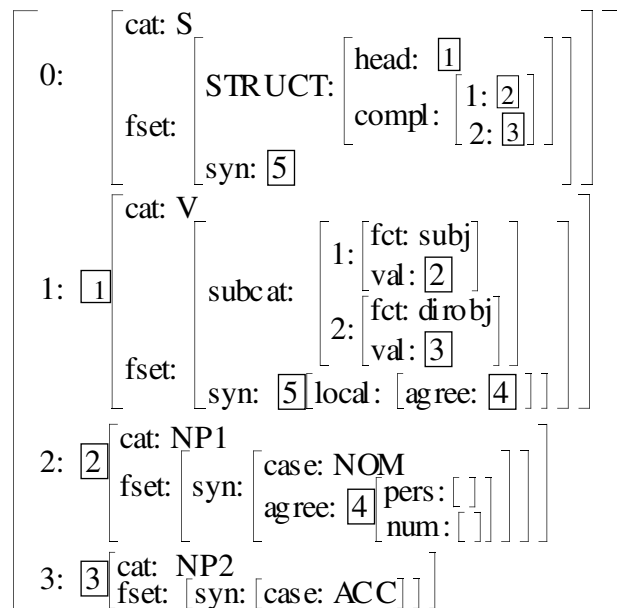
0: cat: S
fset: STRUCT: head: $\boxed{1}$
compl: 1: $\boxed{2}$
2: $\boxed{3}$
syn: $\boxed{5}$

1: $\boxed{1}$ cat: V
fset: subcat: 1: fct: subj
val: $\boxed{2}$
2: fct: dirobj
val: $\boxed{3}$
syn: $\boxed{5}$ local: agree: $\boxed{4}$

2: $\boxed{2}$ cat: NP1
fset: syn: case: NOM
agree: $\boxed{4}$ pers: [ ]
num: [ ]

3: $\boxed{3}$ cat: NP2
fset: syn: case: ACC